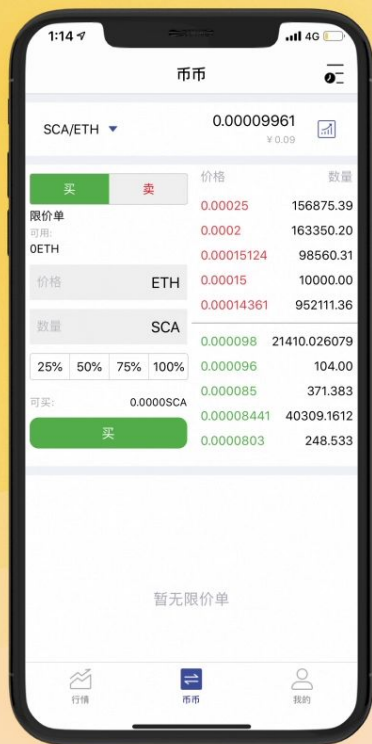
1:14 4G

币币

SCA/ETH 0.00009961
¥ 0.09

买 卖
限价单
可用:
0ETH
价格 ETH
数量 SCA
25% 50% 75% 100%
可买: 0.0000SCA
买

| 价格 | 数量 |
|---|---|
| 0.00025 | 156875.39 |
| 0.0002 | 163350.20 |
| 0.00015124 | 98560.31 |
| 0.00015 | 10000.00 |
| 0.00014361 | 952111.36 |
| 0.000098 | 21410.026079 |
| 0.000096 | 104.00 |
| 0.000085 | 371.383 |
| 0.00008441 | 40309.1612 |
| 0.0000803 | 248.533 |

暂无限价单

行情 币币 我的